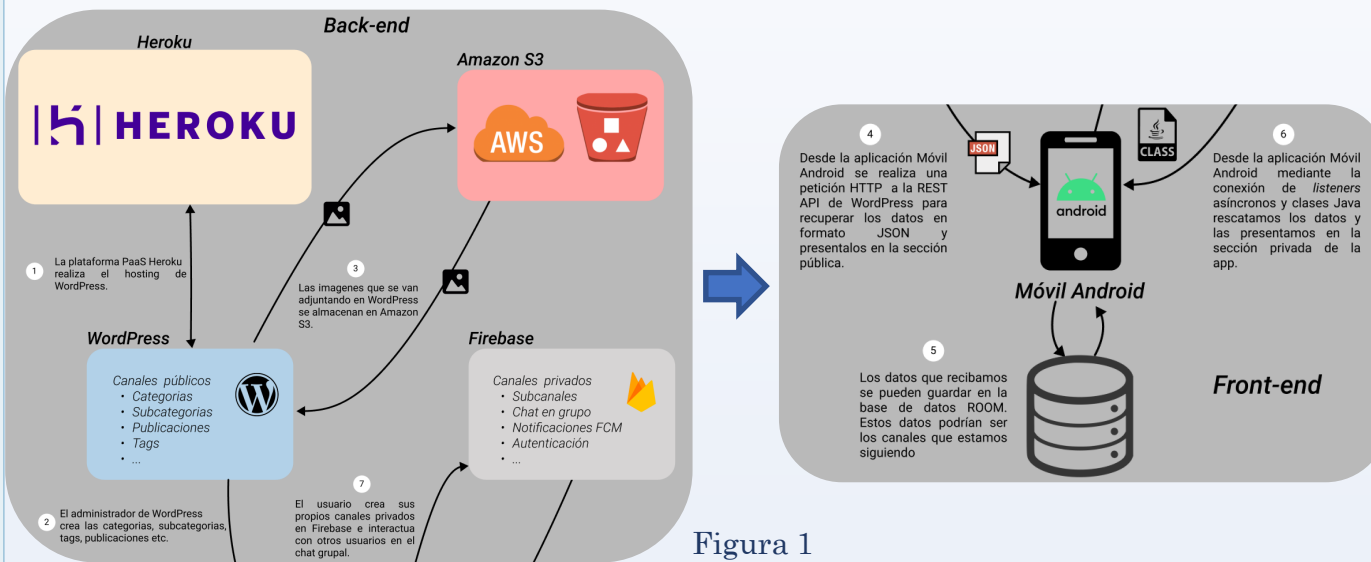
Back-end

Heroku

HEROKU

Amazon S3

AWS

1 La plataforma PaaS Heroku realiza el hosting de WordPress.

3 Las imagenes que se van adjuntando en WordPress se almacenan en Amazon S3.

WordPress

Canales públicos
• Categorias
• Subcategorias
• Publicaciones
• Tags
• ...

Firebase

Canales privados
• Subcanales
• Chat en grupo
• Notificaciones FCM
• Autenticación
• ...

2 El administrador de WordPress crea las categorias, subcategorias, tags, publicaciones etc.

7 El usuario crea sus propios canales privados en Firebase e interactua con otros usuarios en el chat grupal.

JSON

CLASS

4 Desde la aplicación Móvil Android se realiza una petición HTTP a la REST API de WordPress para recuperar los datos en formato JSON y presentalos en la sección pública.

android

Móvil Android

6 Desde la aplicación Móvil Android mediante la conexión de listeners asíncronos y clases Java rescatamos los datos y las presentamos en la sección privada de la app.

5 Los datos que recibamos se pueden guardar en la base de datos ROOM. Estos datos podrían ser los canales que estamos siguiendo

Front-end

Figura 1